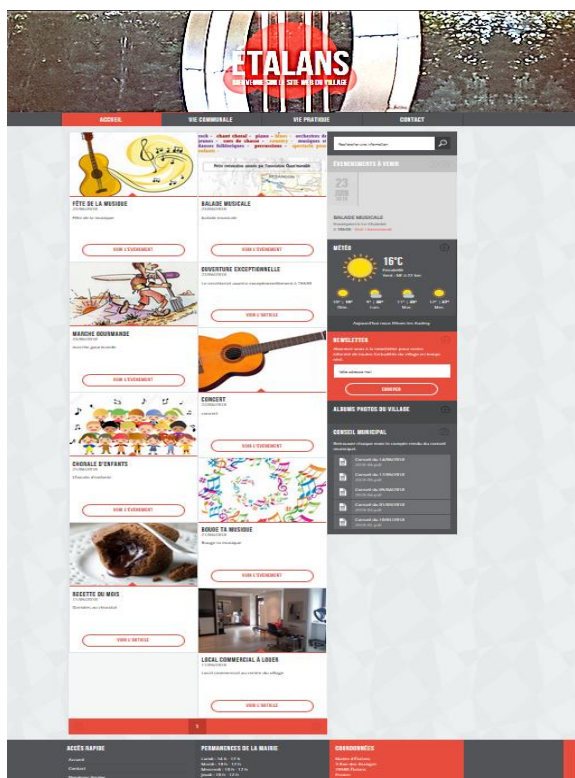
ETALANS
BIENVENUE SUR LE SITE WEB DU VILLAGE

ACCUEIL
VIE COMMUNALE
VIE PRATIQUE
CONTACT

FÊTE DE LA MUSIQUE
Fête de la musique
VOIR L'ÉVÉNEMENT

BALADE MUSICALE
Balade musicale
VOIR L'ÉVÉNEMENT

OUVERTURE EXCEPTIONNELLE
VOIR L'ARTICLE

MARCHE GOURMANDE
Marche gourmande
VOIR L'ÉVÉNEMENT

CONCERT
Concert
VOIR L'ÉVÉNEMENT

CHORALE D'ENFANTS
Chorale d'enfants
VOIR L'ÉVÉNEMENT

BOUGE TA MUSIQUE
Bouge ta musique
VOIR L'ÉVÉNEMENT

RECETTE DU MOIS
VOIR L'ARTICLE

LOCAL COMMERCIAL À LOUER
Local commercial au centre du village
VOIR L'ARTICLE

1

ÉVÉNEMENTS À VENIR
23
BALADE MUSICALE

MÉTÉO
16°C

NEWSLETTER
S'INSCRIRE

ALBUMS PHOTOS DU VILLAGE

CONSEIL MUNICIPAL
Conseil du 14/06/2016
Conseil du 17/05/2016
Conseil du 06/04/2016
Conseil du 01/03/2016
Conseil du 18/01/2016

ACCÈS RAPIDE
Accueil
Contact

PERMANENCES DE LA MAIRIE

COORDONNÉES